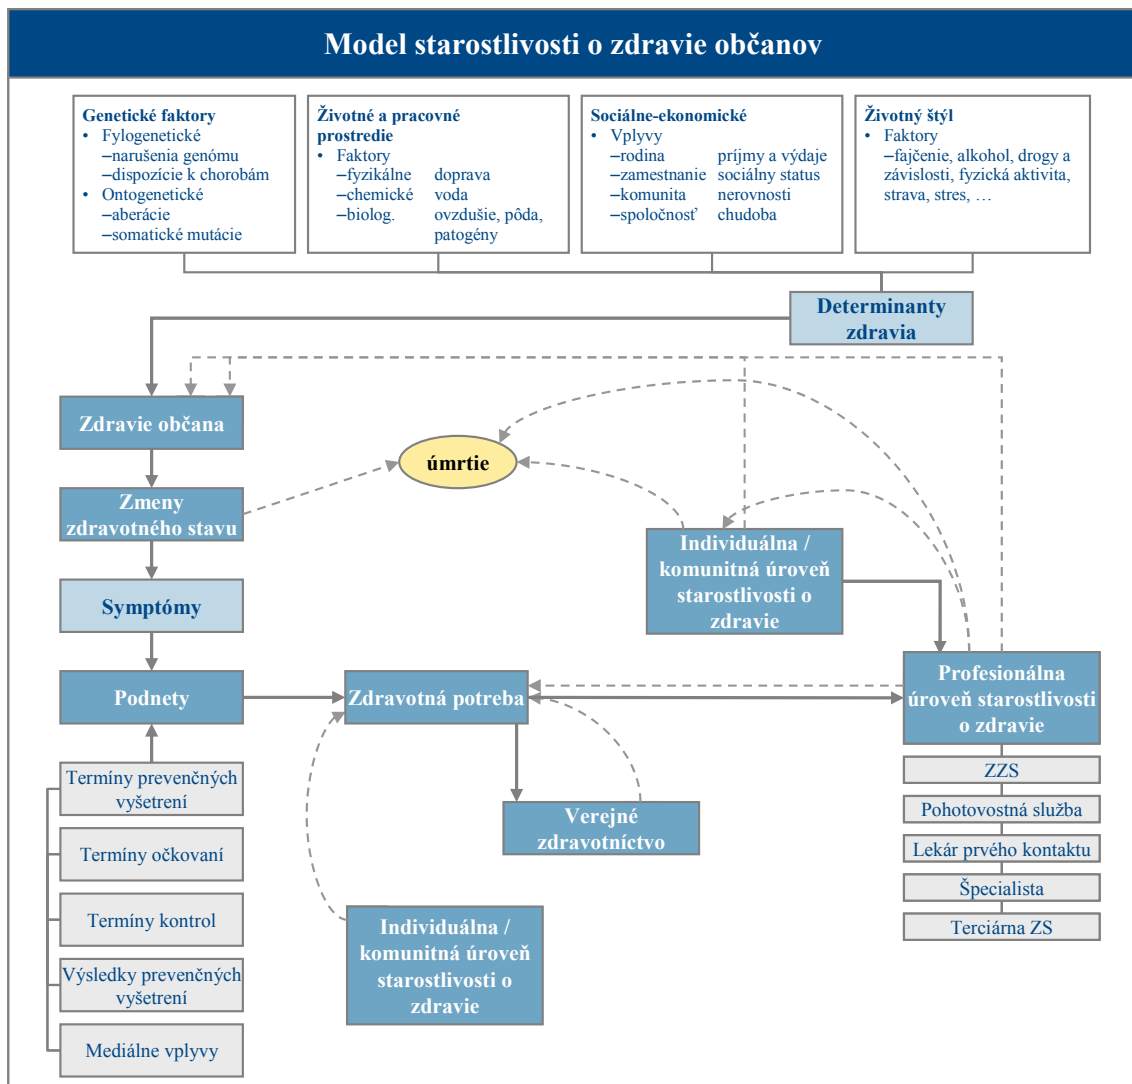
Model starostlivosti o zdravie občanov

Genetické faktory
• Fylogenetické
–narušenia genómu
–dispozície k chorobám
• Ontogenetické
–aberácie
–somatické mutácie

Životné a pracovné prostredie
• Faktory
–fyzikálne doprava
–chemické voda
–biolog. ovzdušie, pôda, patogény

Sociálne-ekonomické
• Vplyvy
–rodina príjmy a výdaje
–zamestnanie sociálny status
–komunita nerovnosti
–spoločnosť chudoba

Životný štýl
• Faktory
–fajčenie, alkohol, drogy a závislosti, fyzická aktivita, strava, stres, …

Determinanty zdravia

Zdravie občana

úmrtie

Zmeny zdravotného stavu

Individuálna / komunitná úroveň starostlivosti o zdravie

Symptómy

Profesionálna úroveň starostlivosti o zdravie

Podnety

Zdravotná potreba

ZZS

Pohotovostná služba

Lekár prvého kontaktu

Špecialista

Terciárna ZS

Termíny prevenčných vyšetrení

Verejné zdravotníctvo

Termíny očkovaní

Termíny kontrol

Individuálna / komunitná úroveň starostlivosti o zdravie

Výsledky prevenčných vyšetrení

Mediálne vplyvy